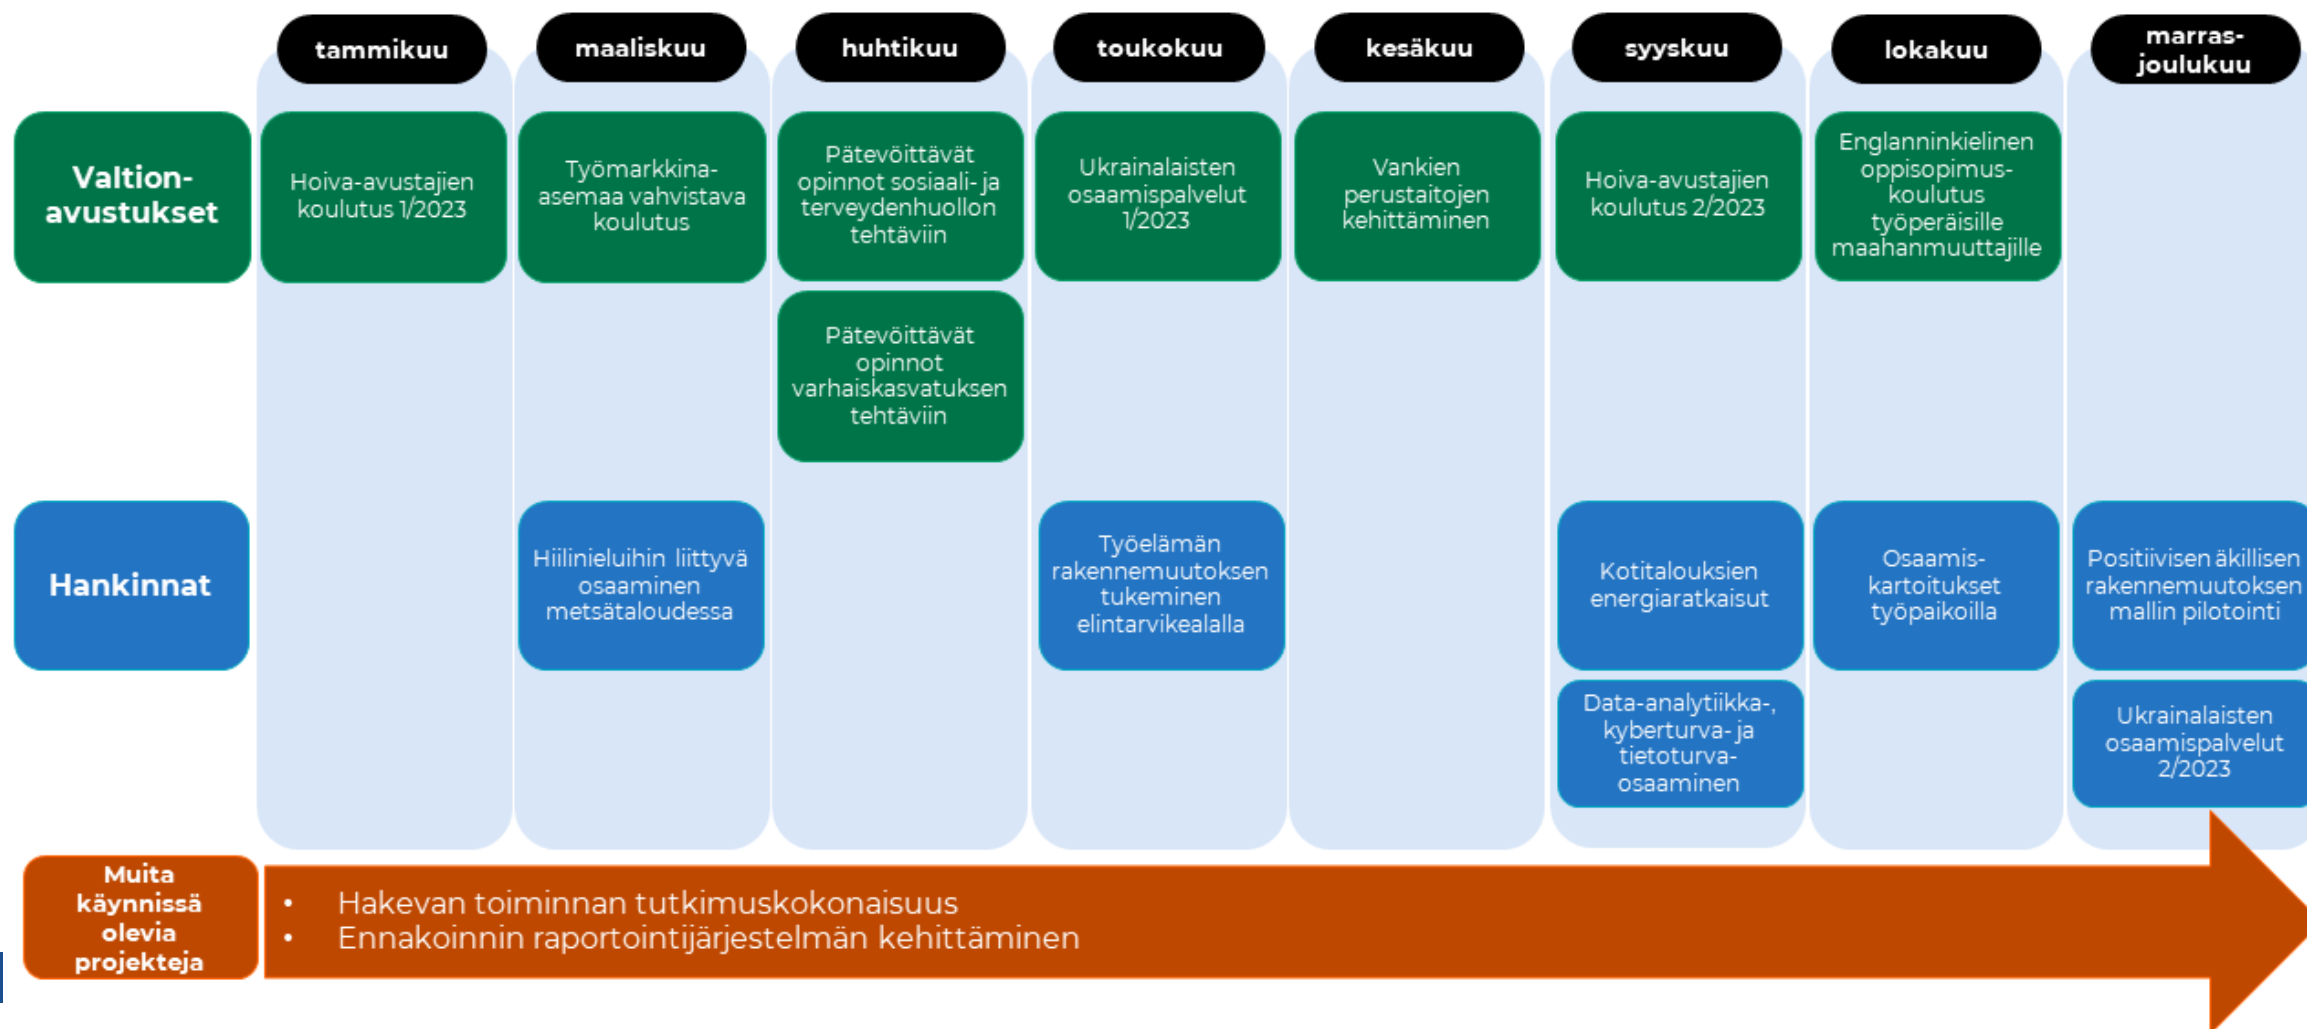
tammikuu

maaliskuu

huhtikuu

toukokuu

kesäkuu

syyskuu

lokakuu

marras-joulukuu

Valtion-avustukset

Hoiva-avustajien koulutus 1/2023

Työmarkkina-asemaa vahvistava koulutus

Pätevöittävät opinnot sosiaali- ja terveydenhuollon tehtäviin

Pätevöittävät opinnot varhaiskasvatuksen tehtäviin

Ukrainalaisten osaamispalvelut 1/2023

Vankien perustaitojen kehittäminen

Hoiva-avustajien koulutus 2/2023

Englanninkielinen oppisopimus-koulutus työperäisille maahanmuuttajille

Hankinnat

Hiilinieluihin liittyvä osaaminen metsätaloudessa

Työelämän rakennemuutoksen tukeminen elintarvikealalla

Kotitalouksien energiaratkaisut

Data-analytiikka-, kyberturva- ja tietoturva-osaaminen

Osaamis-kartoitukset työpaikoilla

Positiivisen äkillisen rakennemuutoksen mallin pilotointi

Ukrainalaisten osaamispalvelut 2/2023

Muita käynnissä olevia projekteja

• Hakevan toiminnan tutkimuskokonaisuus
• Ennakoinnin raportointijärjestelmän kehittäminen